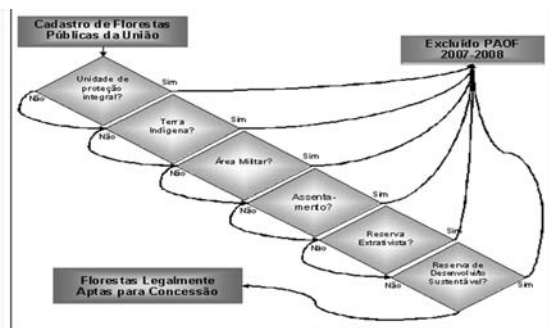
Cadastro de Florestas Públicas da União

Excluído PAOF 2007-2008

Unidade de proteção integral?
Sim
Não

Terra Indígena?
Sim
Não

Área Militar?
Sim
Não

Assentamento?
Sim
Não

Reserva Extrativista?
Sim
Não

Reserva de Desenvolvimento Sustentável?
Sim
Não

Florestas Legalmente Aptas para Concessão